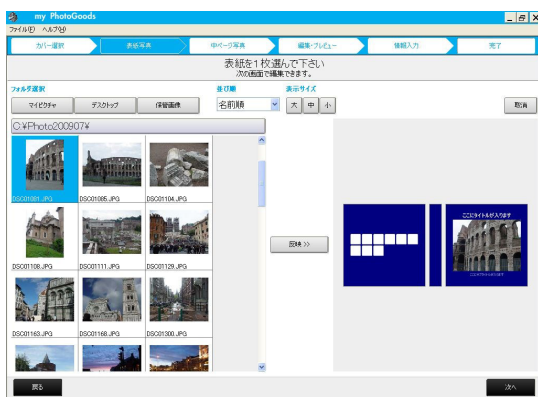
my PhotoGoods

ファイル(F) ヘルプ(H)

カバー選択 表紙写真 中ページ写真 編集・プレビュー 情報入力 完了

表紙を1枚選んで下さい
次の画面で編集できます。

フォルダ選択
マイピクチャ デスクトップ 保管画像

並び順
名前順

表示サイズ
大 中 小

取消

C:¥Photo200907¥

DSC01081.JPG DSC01085.JPG DSC01104.JPG
DSC01108.JPG DSC01111.JPG DSC01129.JPG
DSC01163.JPG DSC01168.JPG DSC01300.JPG

反映 >>

ここにタイトルが入ります

戻る

次へ